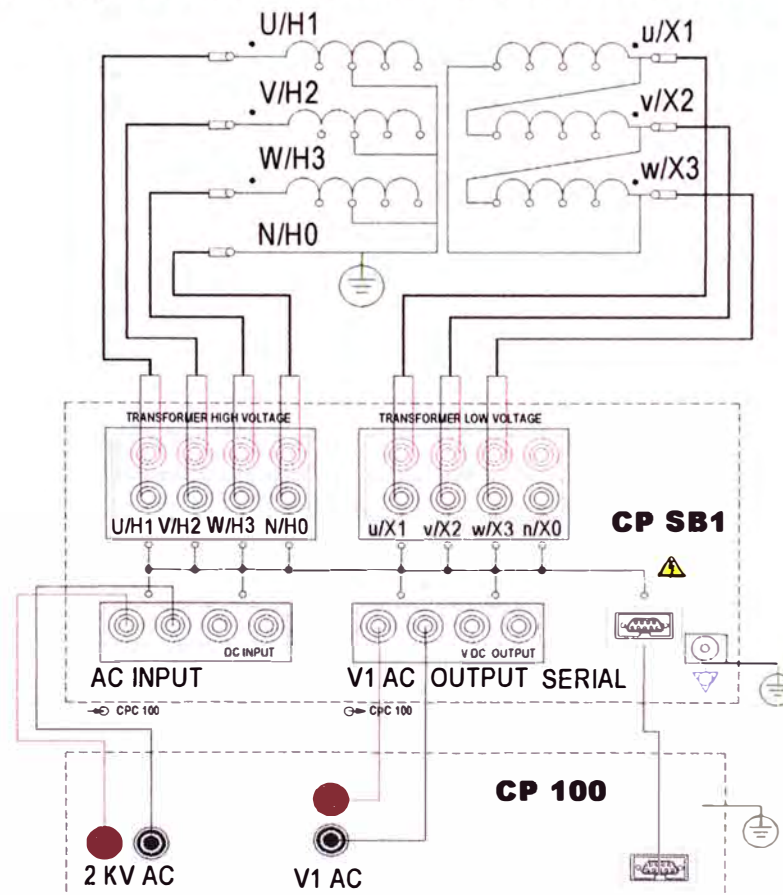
U/H1
V/H2
W/H3
N/H0
u/X1
v/X2
w/X3

TRANSFORMER HIGH VOLTAGE
U/H1 V/H2 W/H3 N/H0

TRANSFORMER LOW VOLTAGE
u/X1 v/X2 w/X3 n/X0

CP SB1

DC INPUT
AC INPUT
CPC 100

V DC OUTPUT
V1 AC OUTPUT SERIAL
CPC 100

CP 100

2 KV AC
V1 AC